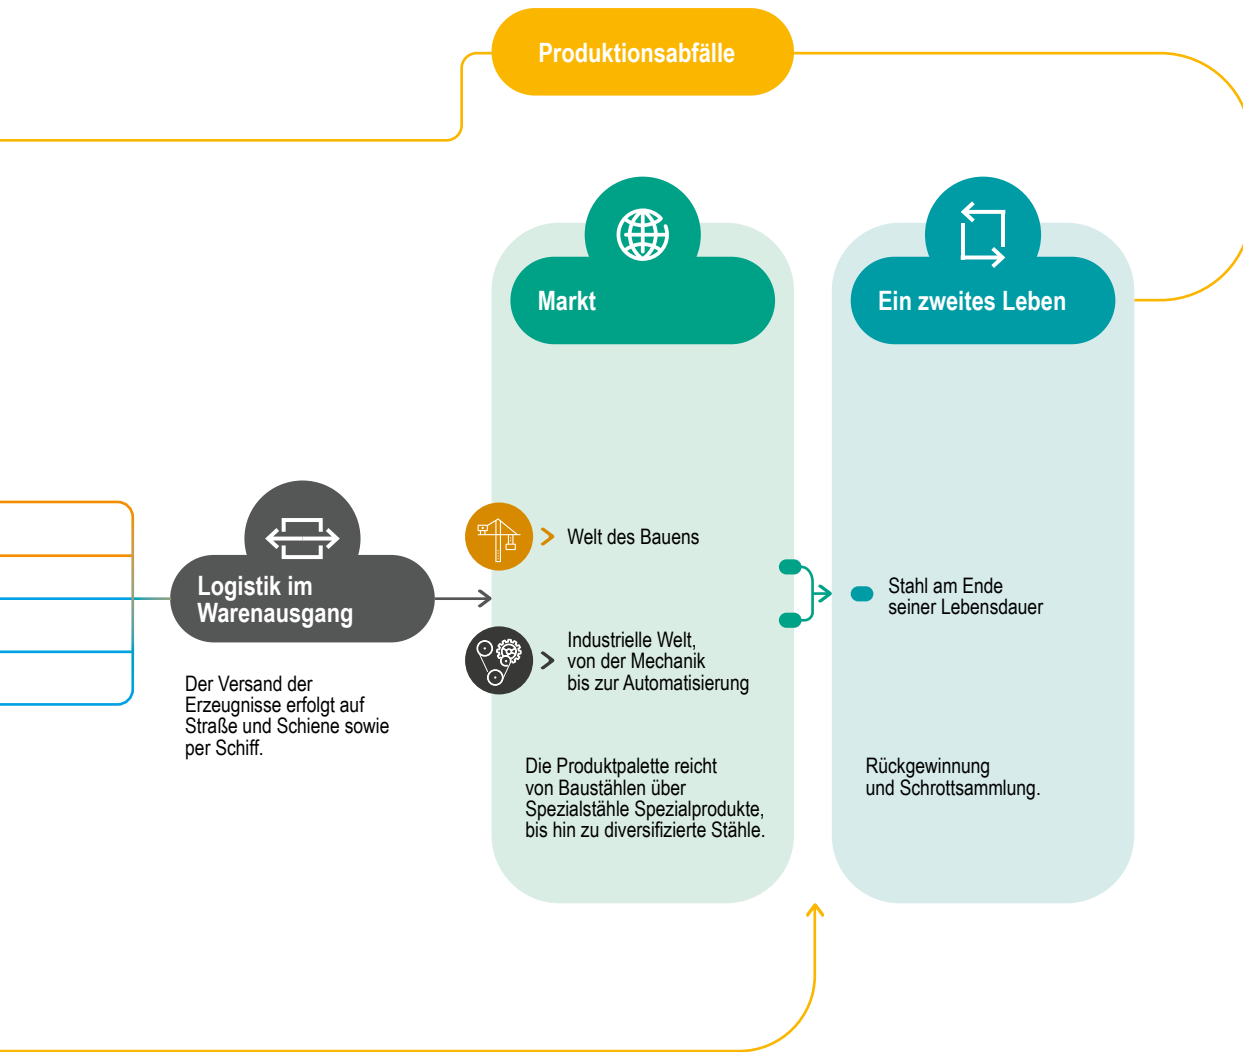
Produktionsabfälle

Markt

Ein zweites Leben

Logistik im Warenausgang

Der Versand der Erzeugnisse erfolgt auf Straße und Schiene sowie per Schiff.

Welt des Bauens

Industrielle Welt, von der Mechanik bis zur Automatisierung

Die Produktpalette reicht von Baustählen über Spezialstähle Spezialprodukte, bis hin zu diversifizierte Stähle.

Stahl am Ende seiner Lebensdauer

Rückgewinnung und Schrottsammlung.